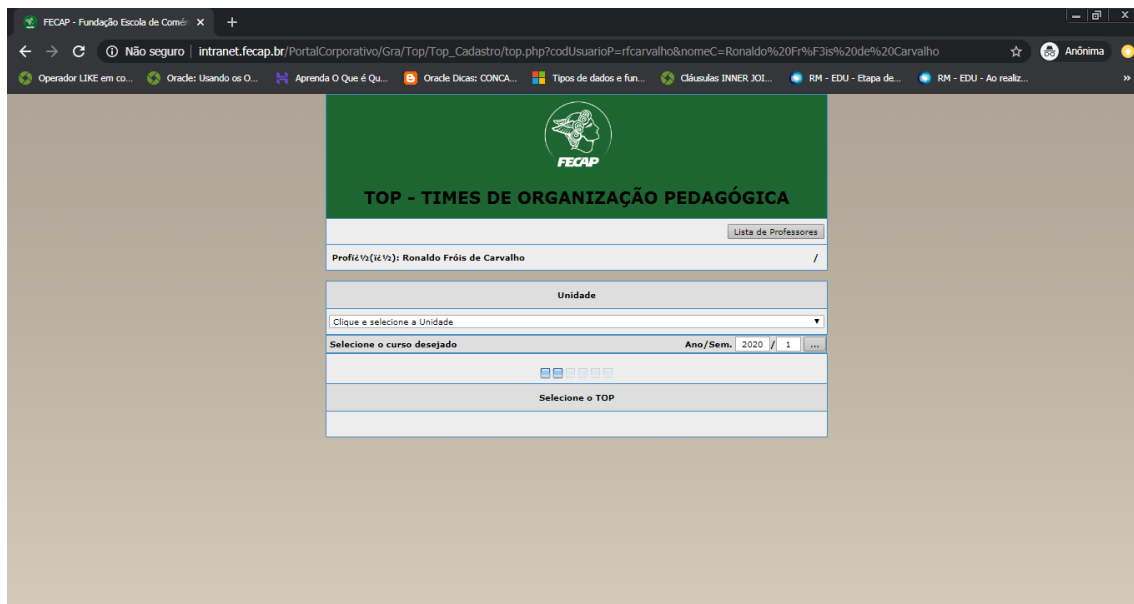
FECAP - Fundação Escola de Comér ×

Não seguro | intranet.fecap.br/PortalCorporativo/Gra/Top/Top_Cadastro/top.php?codUsuarioP=rfcarvalho&nomeC=Ronaldo%20Fr%F3is%20de%20Carvalho

Anônima

Operador LIKE em co... Oracle: Usando os O... Aprenda O Que é Qu... Oracle Dicas: CONCA... Tipos de dados e fun... Cláusulas INNER JOI... RM - EDU - Etapa de... RM - EDU - Ao realiz...

FECAP

TOP - TIMES DE ORGANIZAÇÃO PEDAGÓGICA

Lista de Professores

Profï¿½(ï¿½): Ronaldo Fróis de Carvalho /

Unidade

Clique e selecione a Unidade

Selecione o curso desejado Ano/Sem. 2020 / 1 ...

Selecione o TOP